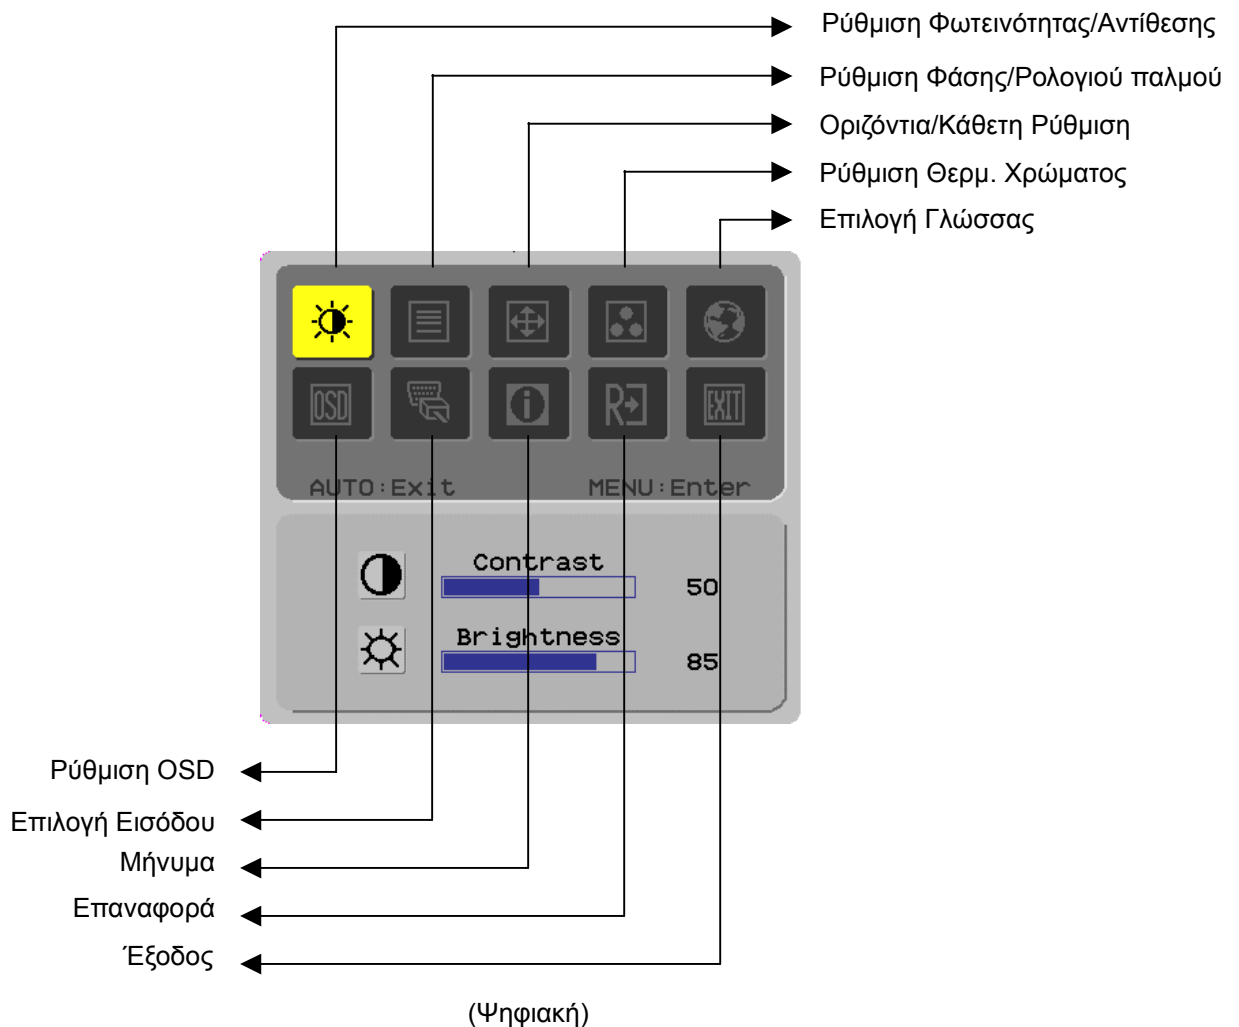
Ρύθμιση Φωτεινότητας/Αντίθεσης
Ρύθμιση Φάσης/Ρολογιού παλμού
Οριζόντια/Κάθετη Ρύθμιση
Ρύθμιση Θερμ. Χρώματος
Επιλογή Γλώσσας

OSD
EXIT

AUTO:Exit MENU:Enter

Contrast 50
Brightness 85

Ρύθμιση OSD
Επιλογή Εισόδου
Μήνυμα
Επαναφορά
Έξοδος

(Ψηφιακή)